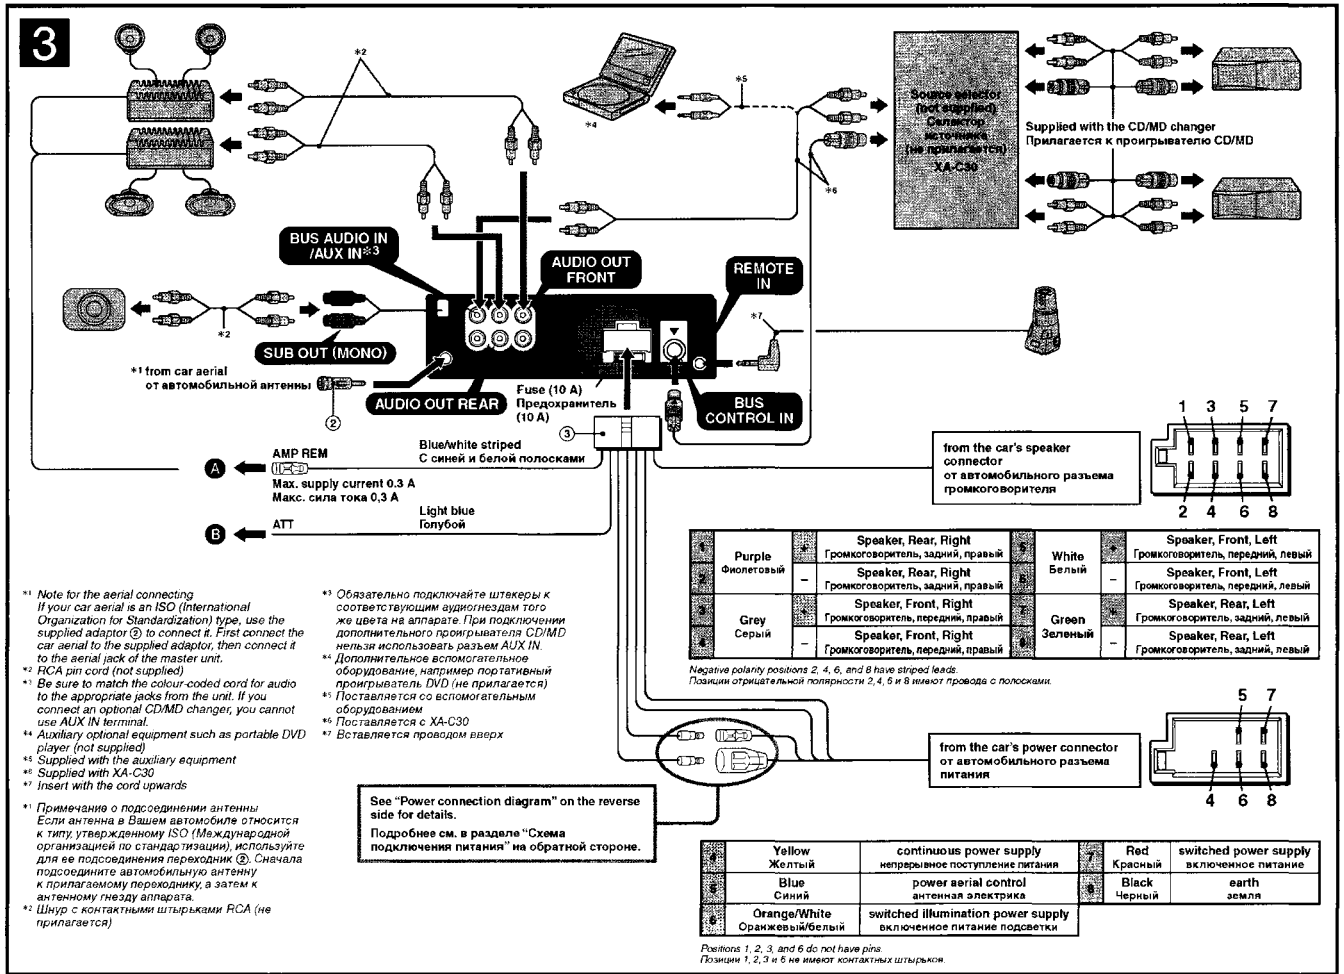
3

*2

*5

*4

Source selector (not supplied)
Селектор источника (не прилагается)
XA-C30

Supplied with the CD/MD changer
Прилагается к проигрывателю CD/MD

*6

BUS AUDIO IN /AUX IN*3

AUDIO OUT FRONT

REMOTE IN

*7

*2

SUB OUT (MONO)

*1 from car aerial
от автомобильной антенны

②

AUDIO OUT REAR

Fuse (10 A)
Предохранитель (10 A)

BUS CONTROL IN

③

Blue/white striped
С синей и белой полосками

A AMP REM
Max. supply current 0.3 A
Макс. сила тока 0,3 A

B ATT

Light blue
Голубой

from the car's speaker connector
от автомобильного разъема громкоговорителя

1 3 5 7
2 4 6 8

| 1 | Purple Фиолетовый | + | Speaker, Rear, Right Громкоговоритель, задний, правый | 5 | White Белый | + | Speaker, Front, Left Громкоговоритель, передний, левый |
|---|---|---|---|---|---|---|---|
| 2 | | – | Speaker, Rear, Right Громкоговоритель, задний, правый | 6 | | – | Speaker, Front, Left Громкоговоритель, передний, левый |
| 3 | Grey Серый | + | Speaker, Front, Right Громкоговоритель, передний, правый | 7 | Green Зеленый | + | Speaker, Rear, Left Громкоговоритель, задний, левый |
| 4 | | – | Speaker, Front, Right Громкоговоритель, передний, правый | 8 | | – | Speaker, Rear, Left Громкоговоритель, задний, левый |

Negative polarity positions 2, 4, 6, and 8 have striped leads.
Позиции отрицательной полярности 2, 4, 6 и 8 имеют провода с полосками.

*1 Note for the aerial connecting
If your car aerial is an ISO (International Organization for Standardization) type, use the supplied adaptor ② to connect it. First connect the car aerial to the supplied adaptor, then connect it to the aerial jack of the master unit.
*2 RCA pin cord (not supplied)
*3 Be sure to match the colour-coded cord for audio to the appropriate jacks from the unit. If you connect an optional CD/MD changer, you cannot use AUX IN terminal.
*4 Auxiliary optional equipment such as portable DVD player (not supplied)
*5 Supplied with the auxiliary equipment
*6 Supplied with XA-C30
*7 Insert with the cord upwards

*1 Примечание о подсоединении антенны
Если антенна в Вашем автомобиле относится к типу, утвержденному ISO (Международной организацией по стандартизации), используйте для ее подсоединения переходник ②. Сначала подсоедините автомобильную антенну к прилагаемому переходнику, а затем к антенному гнезду аппарата.
*2 Шнур с контактными штырьками RCA (не прилагается)

*3 Обязательно подключайте штекеры к соответствующим аудиогнездам того же цвета на аппарате. При подключении дополнительного проигрывателя CD/MD нельзя использовать разъем AUX IN.
*4 Дополнительное вспомогательное оборудование, например портативный проигрыватель DVD (не прилагается)
*5 Поставляется со вспомогательным оборудованием
*6 Поставляется с XA-C30
*7 Вставляется проводом вверх

See "Power connection diagram" on the reverse side for details.
Подробнее см. в разделе "Схема подключения питания" на обратной стороне.

from the car's power connector
от автомобильного разъема питания

5 7
4 6 8

| 4 | Yellow Желтый | continuous power supply непрерывное поступление питания | 7 | Red Красный | switched power supply включенное питание |
|---|---|---|---|---|---|
| 5 | Blue Синий | power aerial control антенная электрика | 8 | Black Черный | earth земля |
| 6 | Orange/White Оранжевый/белый | switched illumination power supply включенное питание подсветки | | | |

Positions 1, 2, 3, and 5 do not have pins.
Позиции 1, 2, 3 и 5 не имеют контактных штырьков.